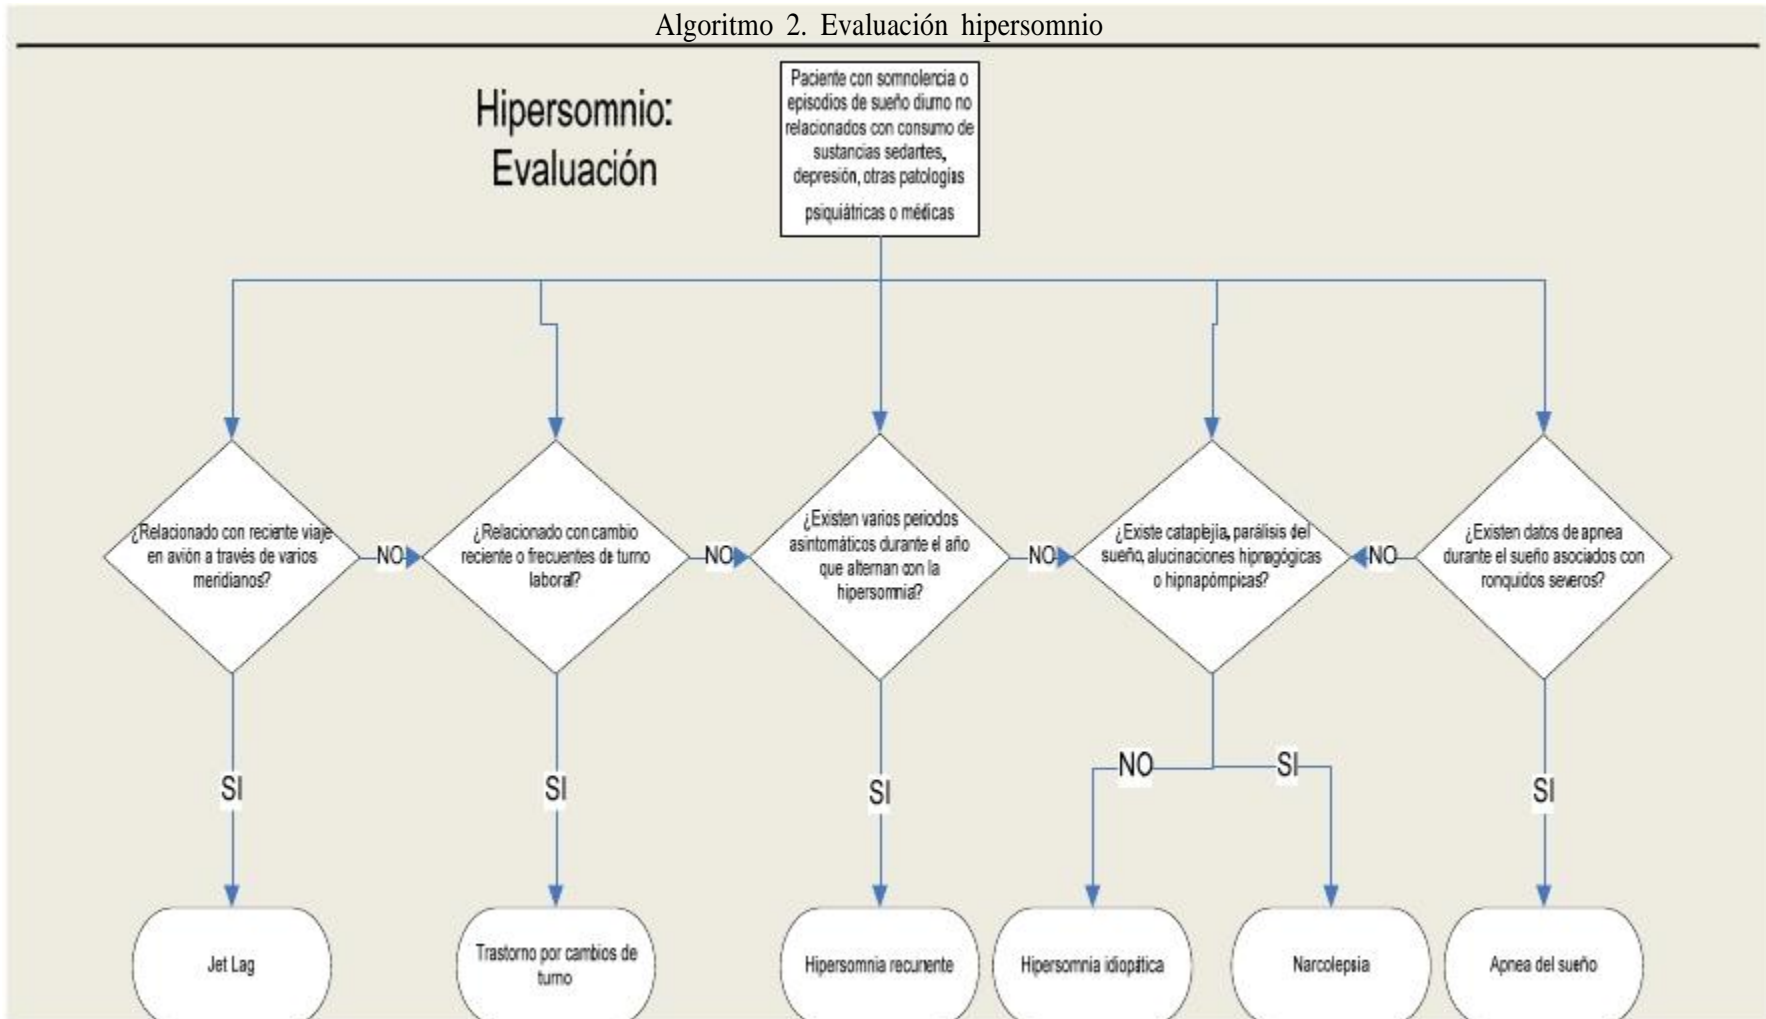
Algoritmo 2. Evaluación hipersomnio

Hipersomnio: Evaluación

Paciente con somnolencia o episodios de sueño diurno no relacionados con consumo de sustancias sedantes, depresión, otras patologías psiquiátricas o médicas

¿Relacionado con reciente viaje en avión a través de varios meridianos?

NO

¿Relacionado con cambio reciente o frecuentes de turno laboral?

NO

¿Existen varios periodos asintomáticos durante el año que alternan con la hipersomnia?

NO

¿Existe cataplejía, parálisis del sueño, alucinaciones hipnagógicas o hipnapómpicas?

NO

¿Existen datos de apnea durante el sueño asociados con ronquidos severos?

SI

SI

SI

NO

SI

SI

Jet Lag

Trastorno por cambios de turno

Hipersomnia recurrente

Hipersomnia idiopática

Narcolepsia

Apnea del sueño